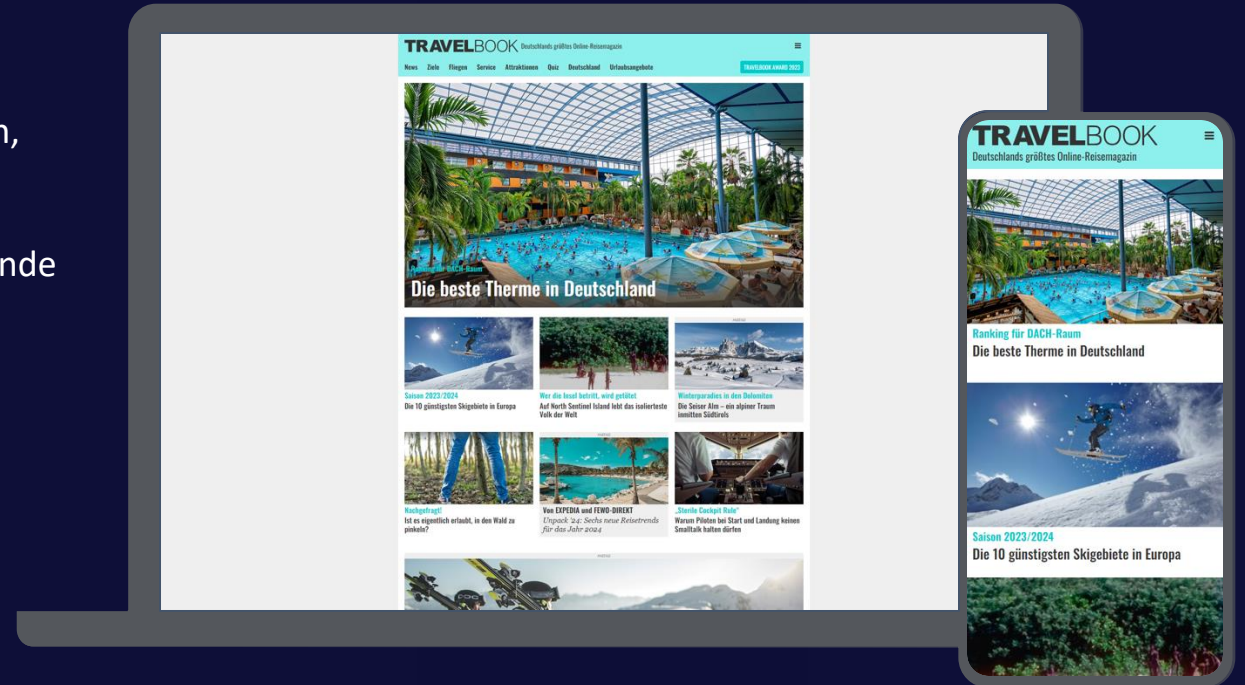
n,

nde

TRAVELBOOK Deutschlands größtes Online-Reisemagazin

News Ziele Fliegen Service Attraktionen Quiz Deutschland Urlaubsangebote TRAVELBOOK AWARD 2023

Ranking für DACH-Raum
Die beste Therme in Deutschland

Saison 2023/2024
Die 10 günstigsten Skigebiete in Europa

Wer die Insel betritt, wird getötet
Auf North Sentinel Island lebt das isolierteste Volk der Welt

ANZEIGE
Winterparadies in den Dolomiten
Die Seiser Alm – ein alpiner Traum inmitten Südtirols

Nachgefragt!
Ist es eigentlich erlaubt, in den Wald zu pinkeln?

ANZEIGE
Von EXPEDIA und FEWO-DIREKT
Unpack '24: Sechs neue Reisetrends für das Jahr 2024

„Sterile Cockpit Rule"
Warum Piloten bei Start und Landung keinen Smalltalk halten dürfen

ANZEIGE

TRAVELBOOK
Deutschlands größtes Online-Reisemagazin

Ranking für DACH-Raum
Die beste Therme in Deutschland

Saison 2023/2024
Die 10 günstigsten Skigebiete in Europa